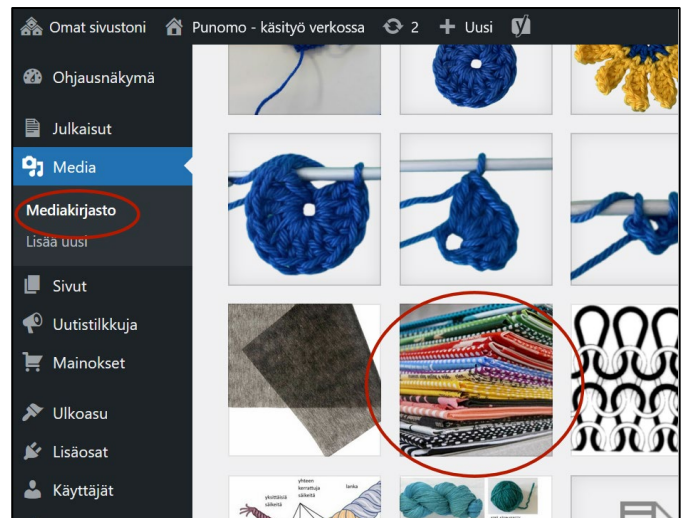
Omat sivustoni Punomo - käsityö verkossa 2 Uusi

Ohjausnäkymä

Julkaisut

Media

Mediakirjasto

Lisää uusi

Sivut

Uutistilkkuja

Mainokset

Ulkoasu

Lisäosat

Käyttäjät

yhteen kerrattuja säikeitä

yksittäisiä säikeitä

lanka